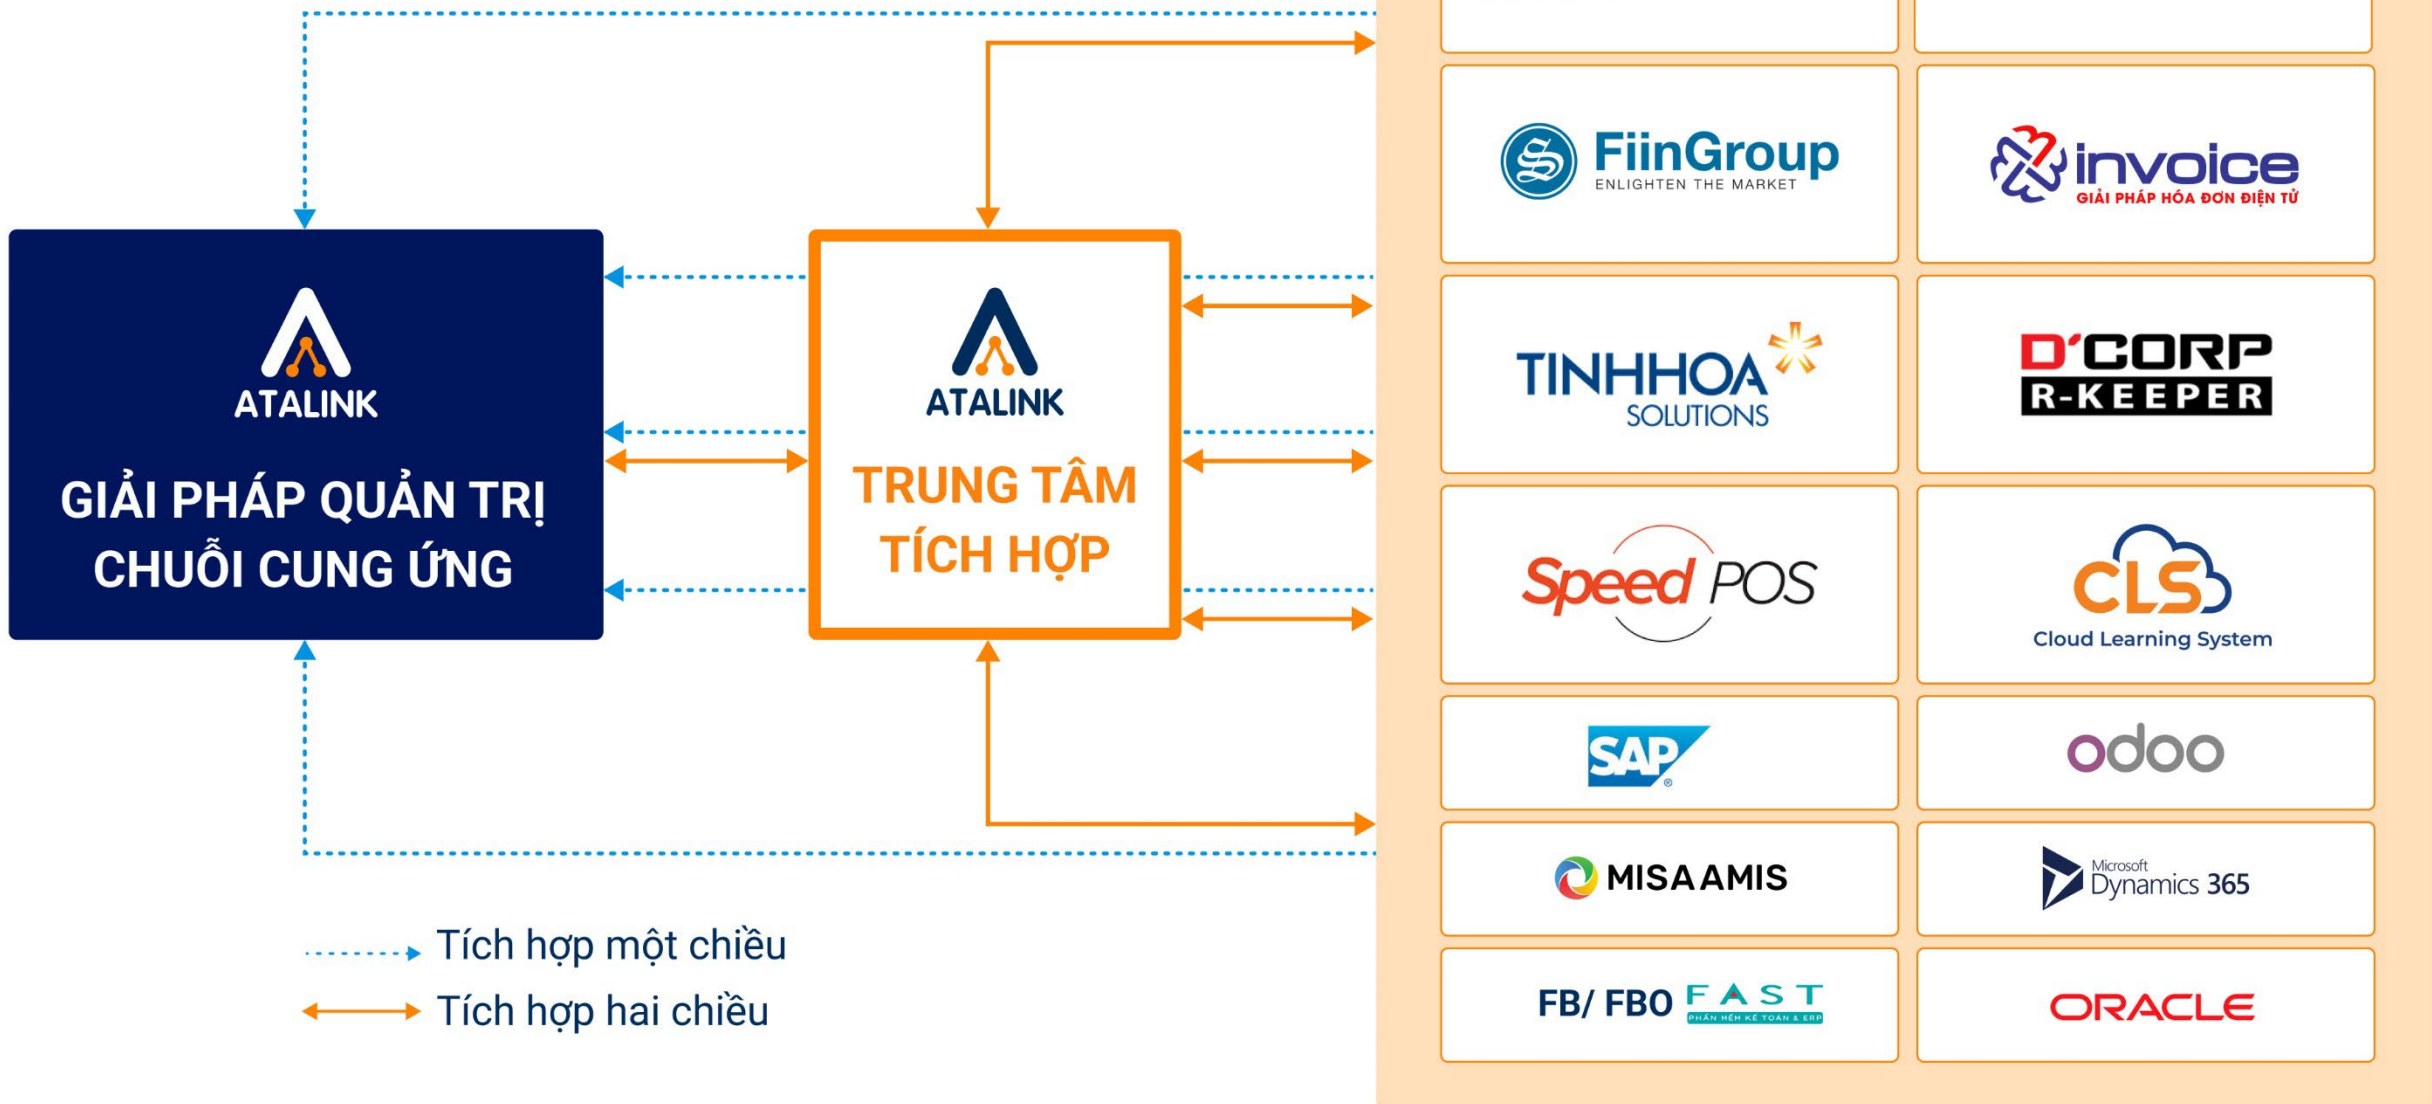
ATALINK
GIẢI PHÁP QUẢN TRỊ CHUỖI CUNG ỨNG

ATALINK
TRUNG TÂM TÍCH HỢP

FiinGroup
ENLIGHTEN THE MARKET

invoice
GIẢI PHÁP HÓA ĐƠN ĐIỆN TỬ

TINHHOA SOLUTIONS

D'CORP R-KEEPER

Speed POS

CLS
Cloud Learning System

SAP

odoo

MISA AMIS

Microsoft Dynamics 365

FB/ FBO FAST
PHẦN MỀM KẾ TOÁN & ERP

ORACLE

Tích hợp một chiều
Tích hợp hai chiều